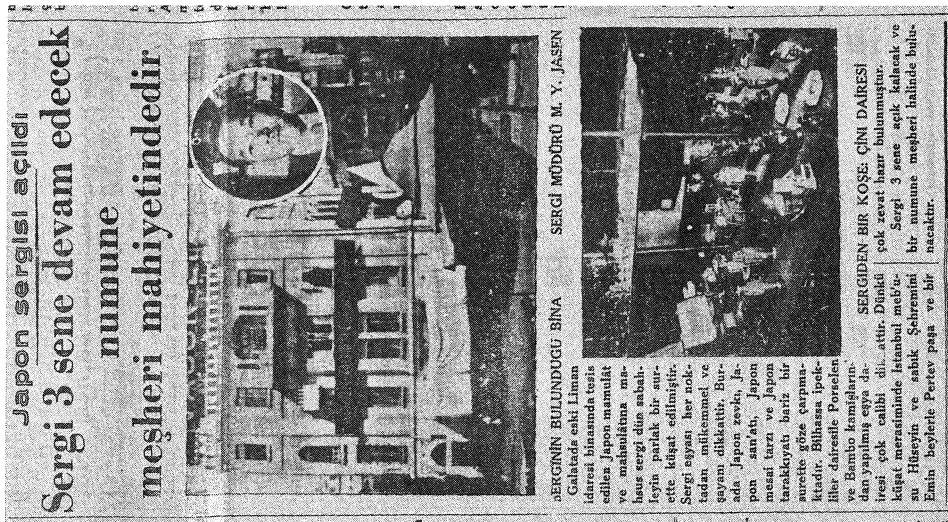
Japon sergisi açıldı

Sergi 3 sene devam edecek numune meşheri mahiyetindedir

SERGİNİN BULUNDUĞU BİNA

SERGİ MÜDÜRÜ M. Y. JASEN

Galatada eski Liman idaresi binasında tesis edilen Japon mamulât ve mahsulâtına mahsus sergi dün sabahleyin parlak bir surette küşat edilmiştir. Sergi eşyası her noktadan mükemmel ve şayanı dikkattir. Burada Japon zevkı, Japon san'atı, ve Japon mesai tarzı ve Japon terakkiyatı bariz bir surette göze çarpmaktadır. Bilhassa ipekliler dairesile Porselen ve Bambo kamişlarından yapılmış eşya dairesi çok calibi di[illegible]attir. Dünkü küşat merasiminde İstanbul meb'usu Hüseyin ve sabık Şehremini Emin beylerle Pertev paşa ve bir

SERGİDEN BİR KÖŞE: ÇİNİ DAİRESİ

çok zevat hazır bulunmuştur.

Sergi 3 sene açık kalacak ve bir numune meşheri halinde bulunacaktır.